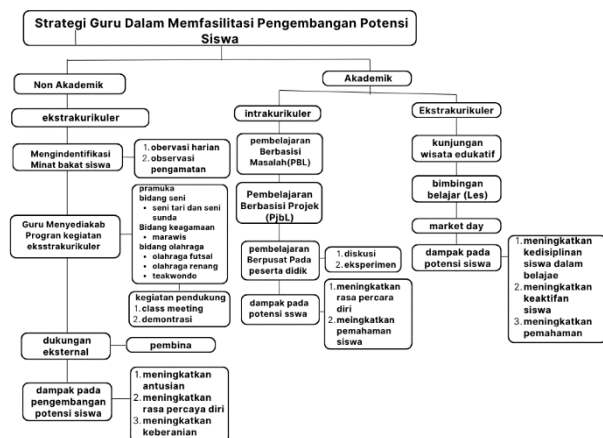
Strategi Guru Dalam Memfasilitasi Pengembangan Potensi Siswa

Non Akademik

ekstrakurikuler

Mengindentifikasi Minat bakat siswa

1. obervasi harian
2. observasi pengamatan

Guru Menyediakab Program kegiatan eksstrakurikuler

pramuka
bidang seni
• seni tari dan seni sunda
Bidang keagamaan
• marawis
bidang olahraga
• olahraga futsal
• olahraga renang
• teakwondo

kegiatan pendukung
1. class meeting
2. demontrasi

dukungan eksternal

pembina

dampak pada pengembangan potensi siswa

1. meningkatkan antusian
2. meningkatkan rasa percaya diri
3. meningkatkan keberanian

Akademik

intrakurikuler

pembelajaran Berbasisi Masalah(PBL)

Pembelajaran Berbasisi Projek (PjbL)

pembelajaran Berpusat Pada peserta didik

1. diskusi
2. eksperimen

dampak pada potensi sswa

1. meningkatkan rasa percara diri
2. meningkatkan pemahaman siswa

Ekstrakurikuler

kunjungan wisata edukatif

bimbingan belajar (Les)

market day

dampak pada potensi siswa

1. meningkatkan kedisiplinan siswa dalam belajae
2. meningkatkan keaktifan siswa
3. meningkatkan pemahaman